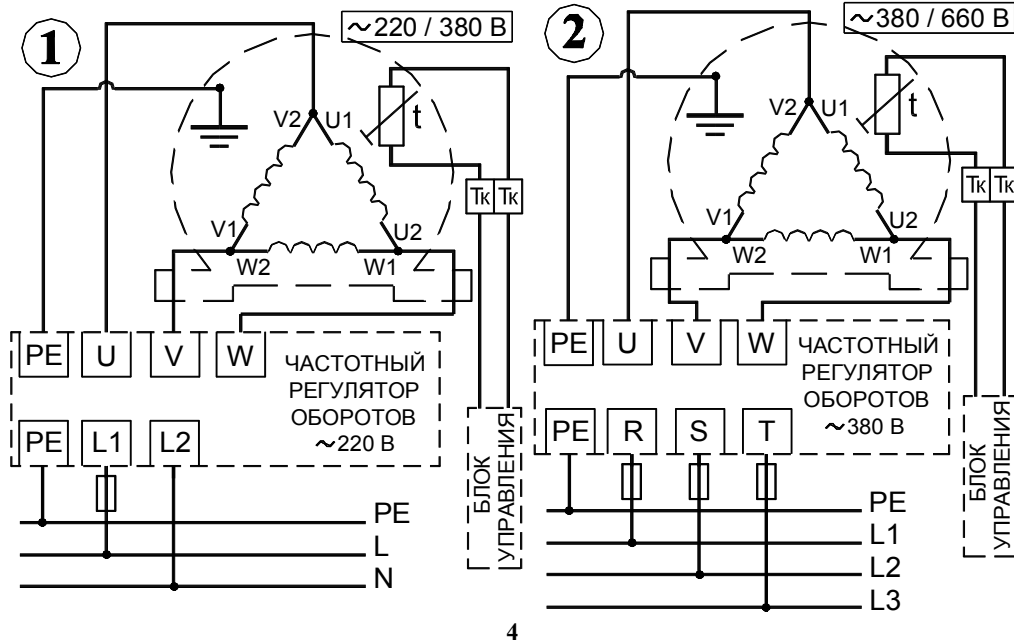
1

~220 / 380 В

V2 U1

t

Tк Tк

V1 U2

W2 W1

PE U V W

ЧАСТОТНЫЙ РЕГУЛЯТОР ОБОРОТОВ ~220 В

PE L1 L2

БЛОК УПРАВЛЕНИЯ

PE
L
N

2

~380 / 660 В

V2 U1

t

Tк Tк

V1 U2

W2 W1

PE U V W

ЧАСТОТНЫЙ РЕГУЛЯТОР ОБОРОТОВ ~380 В

PE R S T

БЛОК УПРАВЛЕНИЯ

PE
L1
L2
L3

4